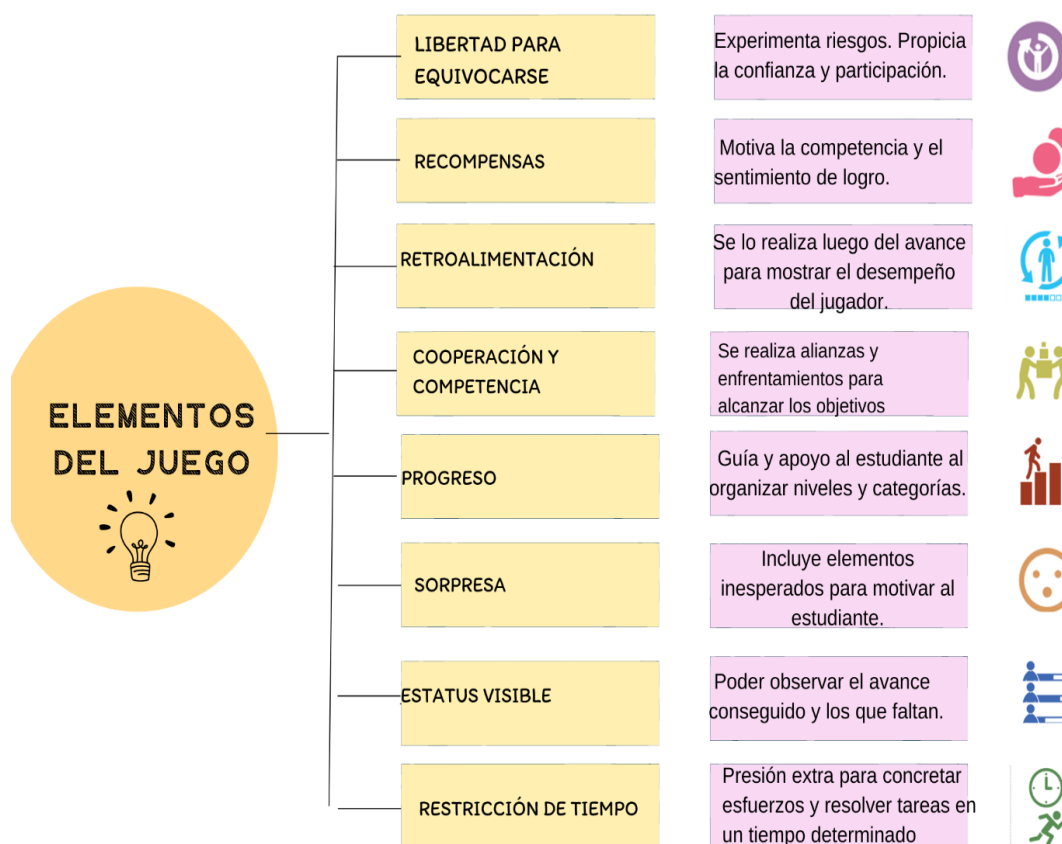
ELEMENTOS DEL JUEGO

LIBERTAD PARA EQUIVOCARSE

Experimenta riesgos. Propicia la confianza y participación.

RECOMPENSAS

Motiva la competencia y el sentimiento de logro.

RETROALIMENTACIÓN

Se lo realiza luego del avance para mostrar el desempeño del jugador.

COOPERACIÓN Y COMPETENCIA

Se realiza alianzas y enfrentamientos para alcanzar los objetivos

PROGRESO

Guía y apoyo al estudiante al organizar niveles y categorías.

SORPRESA

Incluye elementos inesperados para motivar al estudiante.

ESTATUS VISIBLE

Poder observar el avance conseguido y los que faltan.

RESTRICCIÓN DE TIEMPO

Presión extra para concretar esfuerzos y resolver tareas en un tiempo determinado